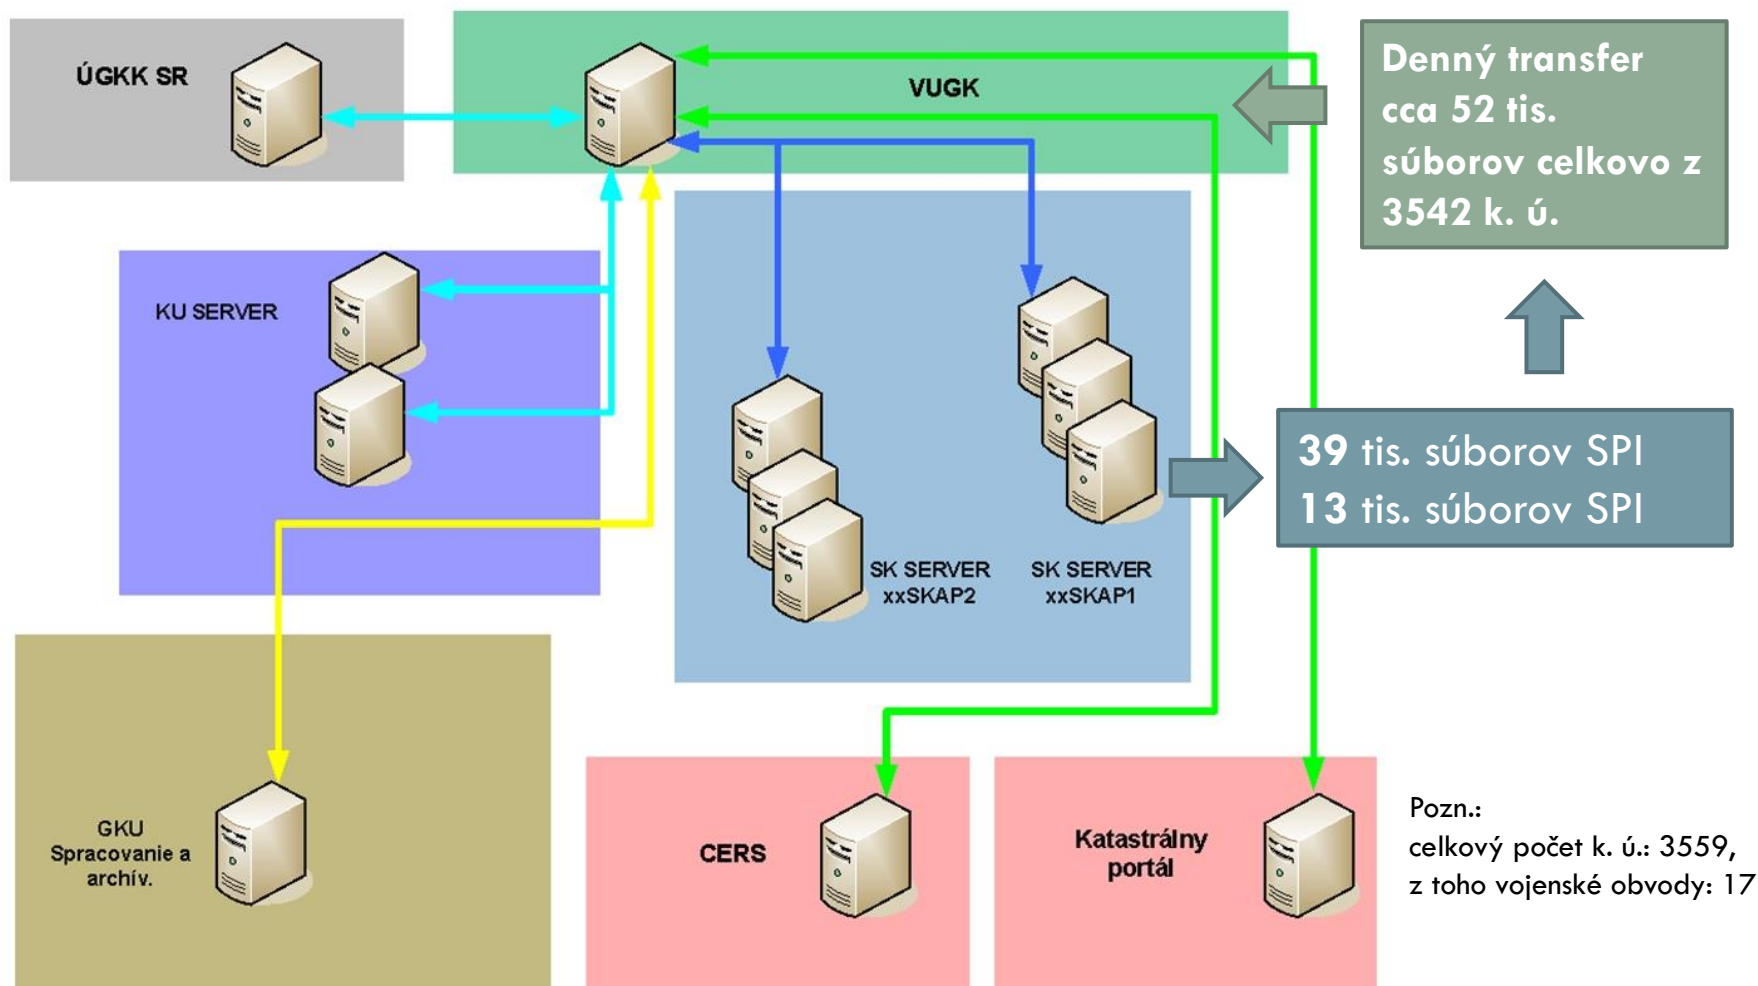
ÚGKK SR

VUGK

Denný transfer cca 52 tis. súborov celkovo z 3542 k. ú.

KU SERVER

39 tis. súborov SPI
13 tis. súborov SPI

SK SERVER xxSKAP2

SK SERVER xxSKAP1

GKU Spracovanie a archív.

CERS

Katastrálny portál

Pozn.:
celkový počet k. ú.: 3559,
z toho vojenské obvody: 17